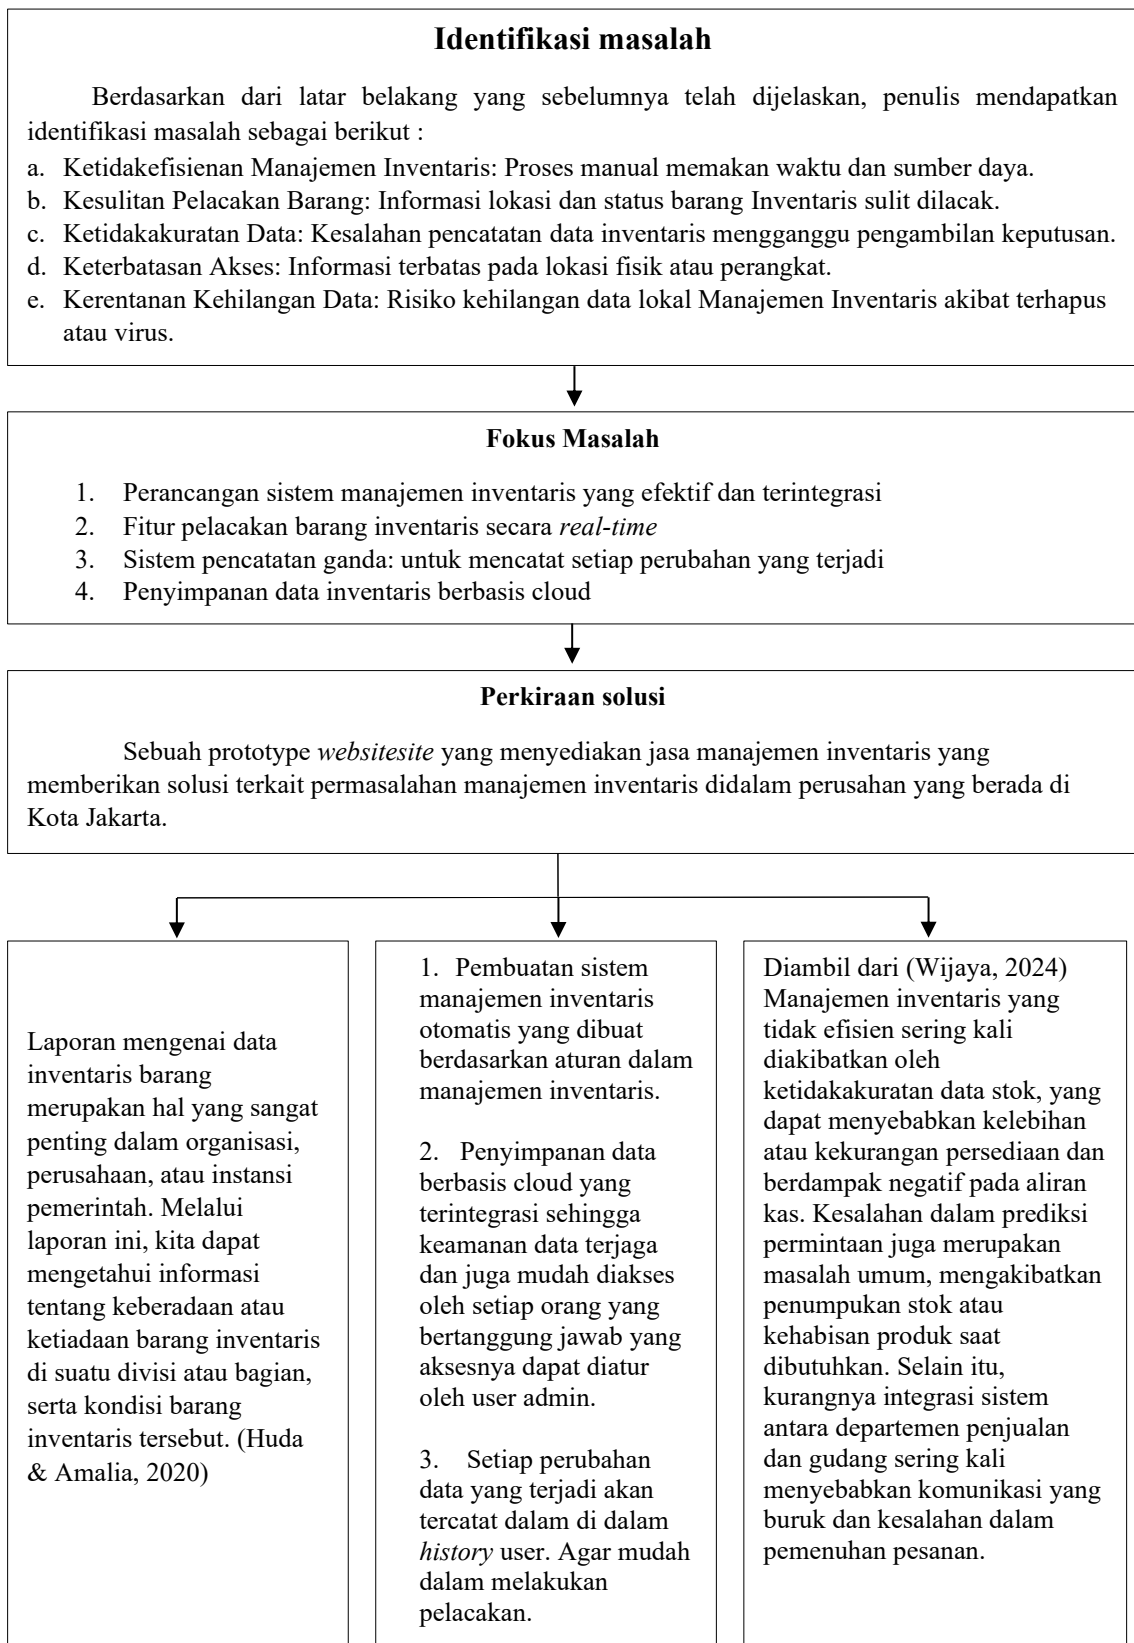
**Identifikasi masalah**

Berdasarkan dari latar belakang yang sebelumnya telah dijelaskan, penulis mendapatkan identifikasi masalah sebagai berikut :

a. Ketidakefisienan Manajemen Inventaris: Proses manual memakan waktu dan sumber daya.
b. Kesulitan Pelacakan Barang: Informasi lokasi dan status barang Inventaris sulit dilacak.
c. Ketidakakuratan Data: Kesalahan pencatatan data inventaris mengganggu pengambilan keputusan.
d. Keterbatasan Akses: Informasi terbatas pada lokasi fisik atau perangkat.
e. Kerentanan Kehilangan Data: Risiko kehilangan data lokal Manajemen Inventaris akibat terhapus atau virus.

**Fokus Masalah**

1. Perancangan sistem manajemen inventaris yang efektif dan terintegrasi
2. Fitur pelacakan barang inventaris secara *real-time*
3. Sistem pencatatan ganda: untuk mencatat setiap perubahan yang terjadi
4. Penyimpanan data inventaris berbasis cloud

**Perkiraan solusi**

Sebuah prototype *websitesite* yang menyediakan jasa manajemen inventaris yang memberikan solusi terkait permasalahan manajemen inventaris didalam perusahan yang berada di Kota Jakarta.

Laporan mengenai data inventaris barang merupakan hal yang sangat penting dalam organisasi, perusahaan, atau instansi pemerintah. Melalui laporan ini, kita dapat mengetahui informasi tentang keberadaan atau ketiadaan barang inventaris di suatu divisi atau bagian, serta kondisi barang inventaris tersebut. (Huda & Amalia, 2020)

1. Pembuatan sistem manajemen inventaris otomatis yang dibuat berdasarkan aturan dalam manajemen inventaris.

2. Penyimpanan data berbasis cloud yang terintegrasi sehingga keamanan data terjaga dan juga mudah diakses oleh setiap orang yang bertanggung jawab yang aksesnya dapat diatur oleh user admin.

3. Setiap perubahan data yang terjadi akan tercatat dalam di dalam *history* user. Agar mudah dalam melakukan pelacakan.

Diambil dari (Wijaya, 2024) Manajemen inventaris yang tidak efisien sering kali diakibatkan oleh ketidakakuratan data stok, yang dapat menyebabkan kelebihan atau kekurangan persediaan dan berdampak negatif pada aliran kas. Kesalahan dalam prediksi permintaan juga merupakan masalah umum, mengakibatkan penumpukan stok atau kehabisan produk saat dibutuhkan. Selain itu, kurangnya integrasi sistem antara departemen penjualan dan gudang sering kali menyebabkan komunikasi yang buruk dan kesalahan dalam pemenuhan pesanan.